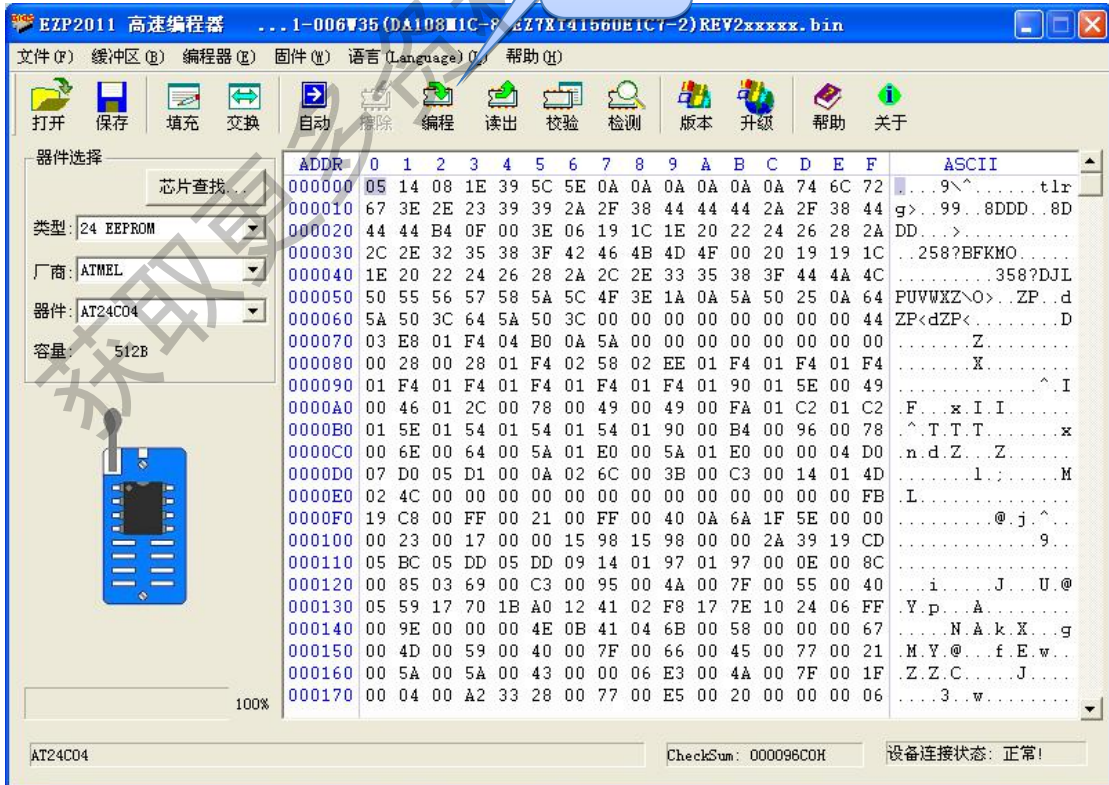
EZP2011 高速编程器 ...1-006V35(DA108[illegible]1C-8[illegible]EZ7XT41560E1C7-2)REV2xxxxx.bin

文件(F) 缓冲区(B) 编程器(E) 固件(W) 语言(Language)(L) 帮助(H)

打开 保存 填充 交换 自动 擦除 编程 读出 校验 检测 版本 升级 帮助 关于

器件选择
芯片查找...
类型: 24 EEPROM
厂商: ATMEL
器件: AT24C04
容量: 512B

100%

| ADDR | 0 | 1 | 2 | 3 | 4 | 5 | 6 | 7 | 8 | 9 | A | B | C | D | E | F | ASCII |
|---|---|---|---|---|---|---|---|---|---|---|---|---|---|---|---|---|---|
| 000000 | 05 | 14 | 08 | 1E | 39 | 5C | 5E | 0A | 0A | 0A | 0A | 0A | 0A | 74 | 6C | 72 | ....9\^......tlr |
| 000010 | 67 | 3E | 2E | 23 | 39 | 39 | 2A | 2F | 38 | 44 | 44 | 44 | 2A | 2F | 38 | 44 | g>..99..8DDD..8D |
| 000020 | 44 | 44 | B4 | 0F | 00 | 3E | 06 | 19 | 1C | 1E | 20 | 22 | 24 | 26 | 28 | 2A | DD...>.......... |
| 000030 | 2C | 2E | 32 | 35 | 38 | 3F | 42 | 46 | 4B | 4D | 4F | 00 | 20 | 19 | 19 | 1C | ..258?BFKMO..... |
| 000040 | 1E | 20 | 22 | 24 | 26 | 28 | 2A | 2C | 2E | 33 | 35 | 38 | 3F | 44 | 4A | 4C | .........358?DJL |
| 000050 | 50 | 55 | 56 | 57 | 58 | 5A | 5C | 4F | 3E | 1A | 0A | 5A | 50 | 25 | 0A | 64 | PUVWXZ\O>..ZP..d |
| 000060 | 5A | 50 | 3C | 64 | 5A | 50 | 3C | 00 | 00 | 00 | 00 | 00 | 00 | 00 | 00 | 44 | ZP<dZP<........D |
| 000070 | 03 | E8 | 01 | F4 | 04 | B0 | 0A | 5A | 00 | 00 | 00 | 00 | 00 | 00 | 00 | 00 | .......Z........ |
| 000080 | 00 | 28 | 00 | 28 | 01 | F4 | 02 | 58 | 02 | EE | 01 | F4 | 01 | F4 | 01 | F4 | .......X........ |
| 000090 | 01 | F4 | 01 | F4 | 01 | F4 | 01 | F4 | 01 | F4 | 01 | 90 | 01 | 5E | 00 | 49 | .............^.I |
| 0000A0 | 00 | 46 | 01 | 2C | 00 | 78 | 00 | 49 | 00 | 49 | 00 | FA | 01 | C2 | 01 | C2 | .F...x.I.I...... |
| 0000B0 | 01 | 5E | 01 | 54 | 01 | 54 | 01 | 54 | 01 | 90 | 00 | B4 | 00 | 96 | 00 | 78 | .^.T.T.T.......x |
| 0000C0 | 00 | 6E | 00 | 64 | 00 | 5A | 01 | E0 | 00 | 5A | 01 | E0 | 00 | 00 | 04 | D0 | .n.d.Z...Z...... |
| 0000D0 | 07 | D0 | 05 | D1 | 00 | 0A | 02 | 6C | 00 | 3B | 00 | C3 | 00 | 14 | 01 | 4D | .......l.;.....M |
| 0000E0 | 02 | 4C | 00 | 00 | 00 | 00 | 00 | 00 | 00 | 00 | 00 | 00 | 00 | 00 | 00 | FB | .L.............. |
| 0000F0 | 19 | C8 | 00 | FF | 00 | 21 | 00 | FF | 00 | 40 | 0A | 6A | 1F | 5E | 00 | 00 | .........@.j.^.. |
| 000100 | 00 | 23 | 00 | 17 | 00 | 00 | 15 | 98 | 15 | 98 | 00 | 00 | 2A | 39 | 19 | CD | .............9.. |
| 000110 | 05 | BC | 05 | DD | 05 | DD | 09 | 14 | 01 | 97 | 01 | 97 | 00 | 0E | 00 | 8C | ................ |
| 000120 | 00 | 85 | 03 | 69 | 00 | C3 | 00 | 95 | 00 | 4A | 00 | 7F | 00 | 55 | 00 | 40 | ...i.....J...U.@ |
| 000130 | 05 | 59 | 17 | 70 | 1B | A0 | 12 | 41 | 02 | F8 | 17 | 7E | 10 | 24 | 06 | FF | .Y.p...A........ |
| 000140 | 00 | 9E | 00 | 00 | 00 | 4E | 0B | 41 | 04 | 6B | 00 | 58 | 00 | 00 | 00 | 67 | .....N.A.k.X...g |
| 000150 | 00 | 4D | 00 | 59 | 00 | 40 | 00 | 7F | 00 | 66 | 00 | 45 | 00 | 77 | 00 | 21 | .M.Y.@...f.E.w.. |
| 000160 | 00 | 5A | 00 | 5A | 00 | 43 | 00 | 00 | 06 | E3 | 00 | 4A | 00 | 7F | 00 | 1F | .Z.Z.C.....J.... |
| 000170 | 00 | 04 | 00 | A2 | 33 | 28 | 00 | 77 | 00 | E5 | 00 | 20 | 00 | 00 | 00 | 06 | ....3..w........ |

AT24C04 CheckSum: 000096C0H 设备连接状态: 正常!